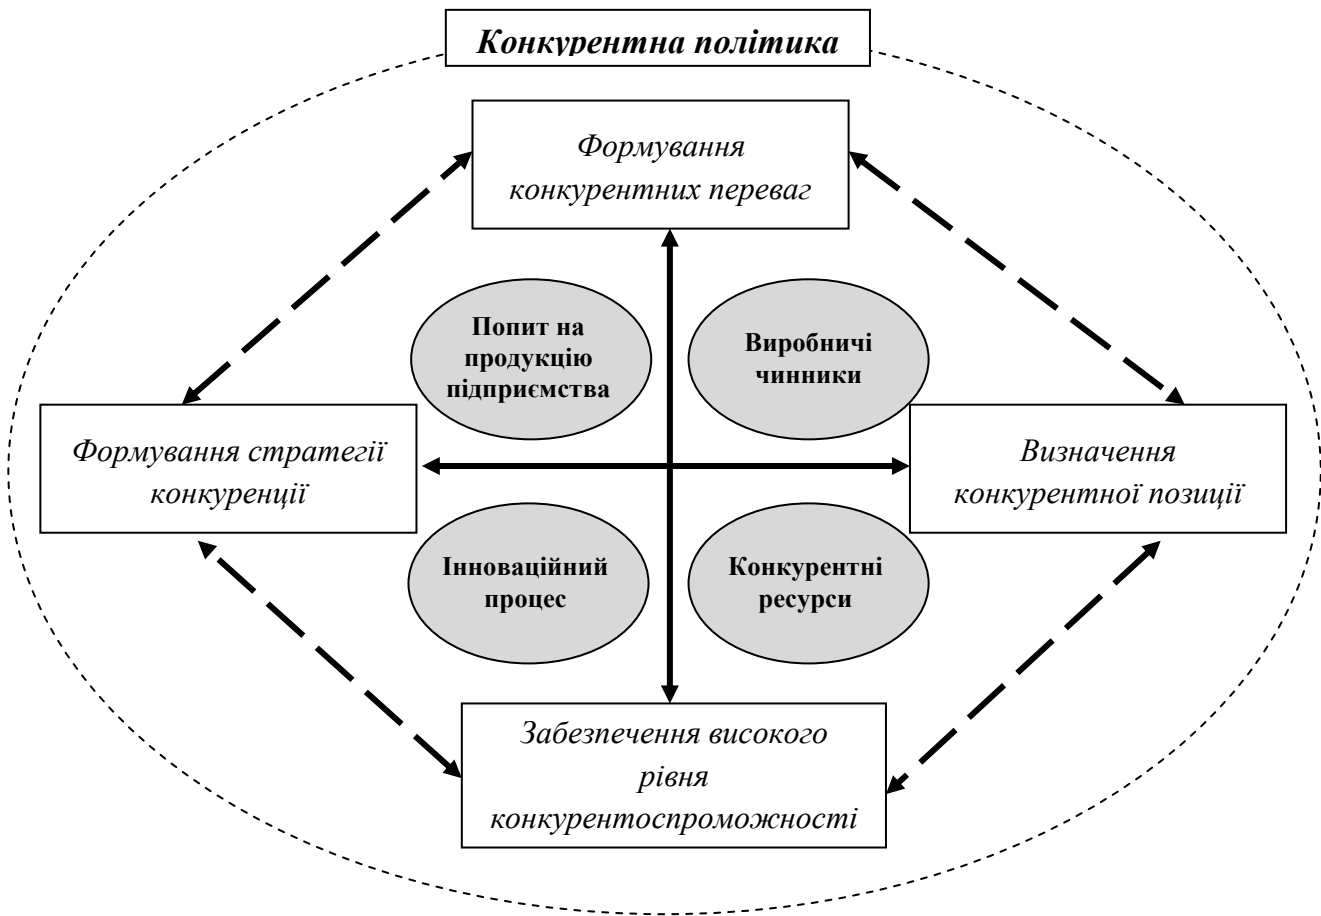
Конкурентна політика

Формування конкурентних переваг

Попит на продукцію підприємства

Виробничі чинники

Формування стратегії конкуренції

Визначення конкурентної позиції

Інноваційний процес

Конкурентні ресурси

Забезпечення високого рівня конкурентоспроможності